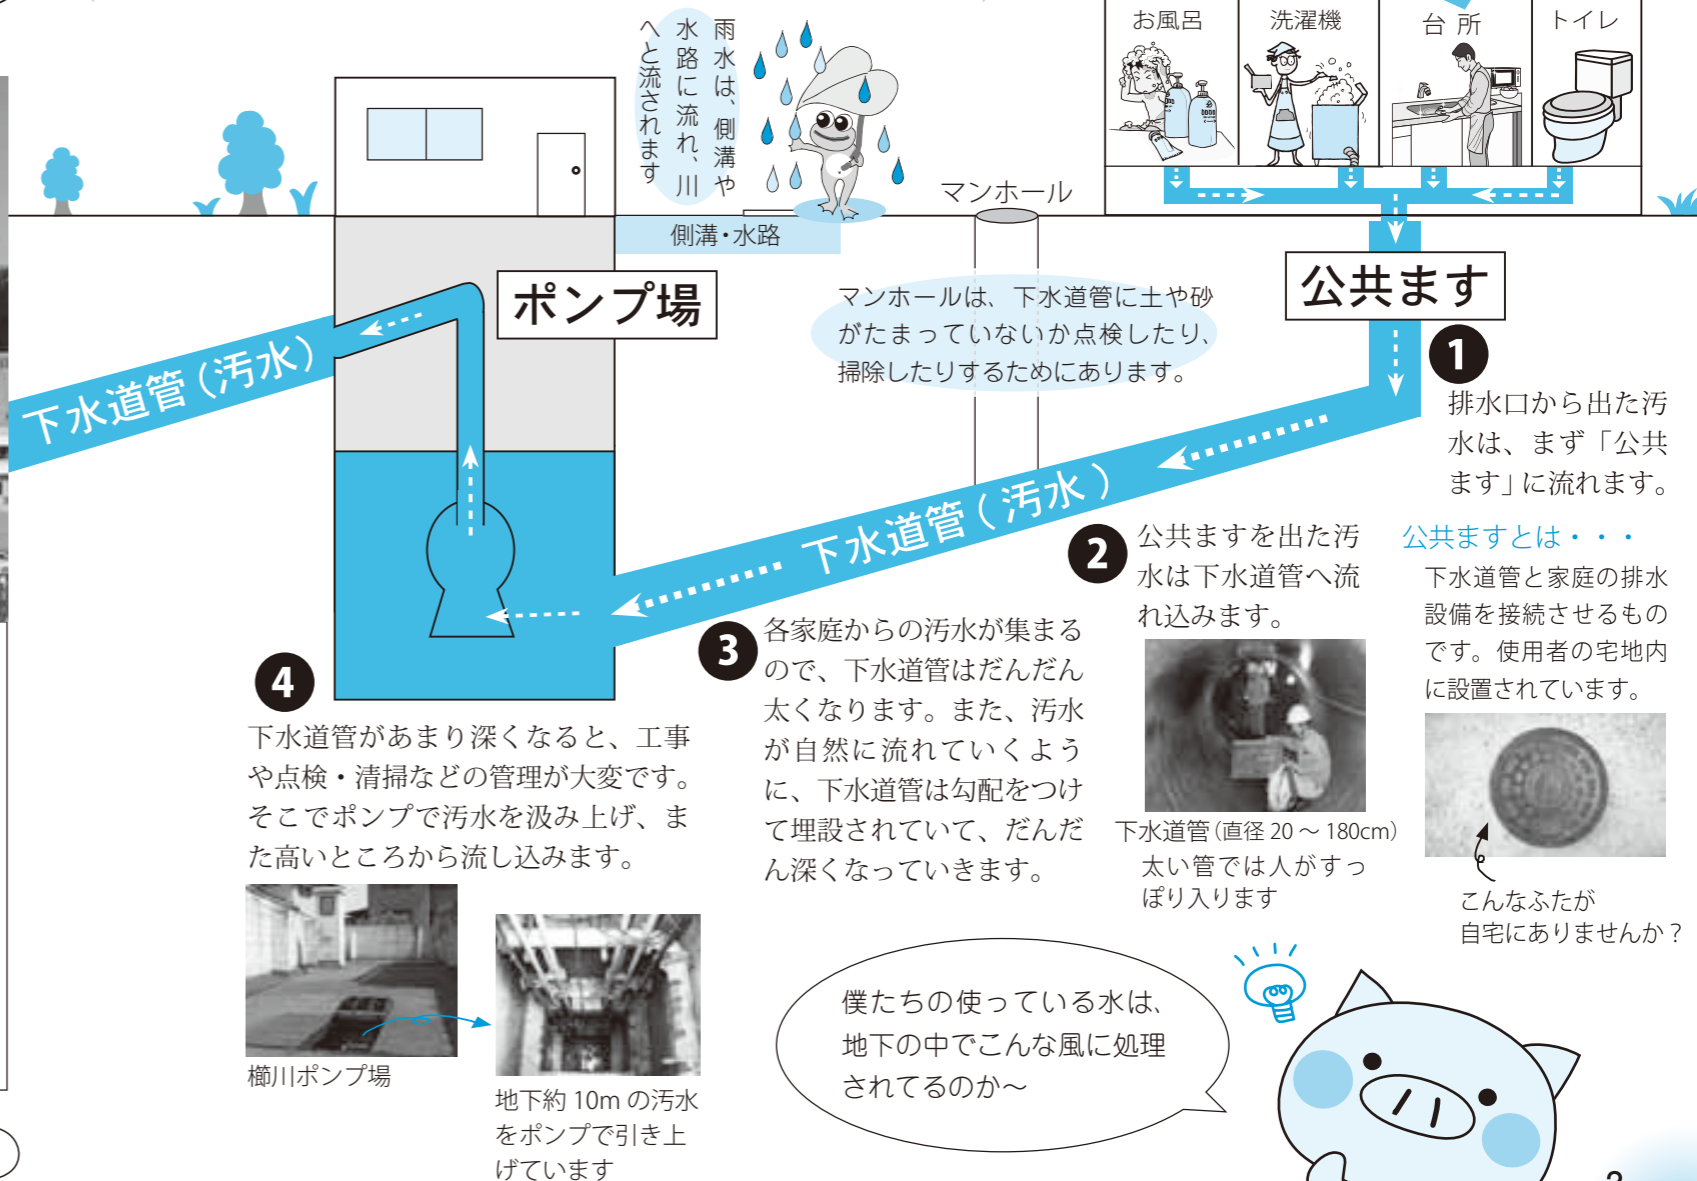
雨水は、側溝や水路に流れ、川へと流されます

お風呂

洗濯機

台 所

トイレ

マンホール

側溝・水路

ポンプ場

公共ます

下水道管（汚水）

マンホールは、下水道管に土や砂がたまっていないか点検したり、掃除したりするためにあります。

1 排水口から出た汚水は、まず「公共ます」に流れます。

下水道管（汚水）

2 公共ますを出た汚水は下水道管へ流れ込みます。

公共ますとは・・・
下水道管と家庭の排水設備を接続させるものです。使用者の宅地内に設置されています。

3 各家庭からの汚水が集まるので、下水道管はだんだん太くなります。また、汚水が自然に流れていくように、下水道管は勾配をつけて埋設されていて、だんだん深くなっていきます。

下水道管（直径 20 ～ 180cm）
太い管では人がすっぽり入ります

こんなふたが
自宅にありませんか？

4 下水道管があまり深くなると、工事や点検・清掃などの管理が大変です。そこでポンプで汚水を汲み上げ、また高いところから流し込みます。

櫛川ポンプ場

地下約 10m の汚水をポンプで引き上げています

僕たちの使っている水は、
地下の中でこんな風に処理
されてるのか～